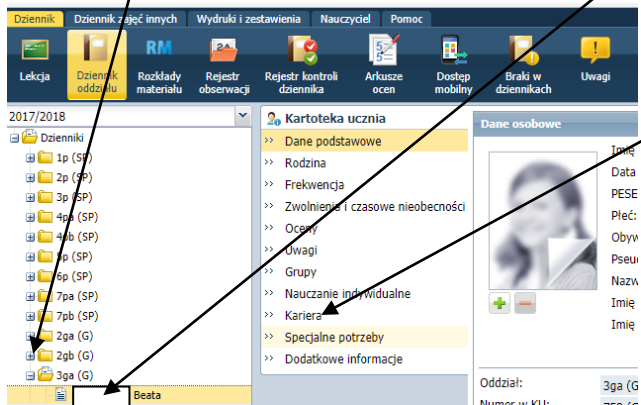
Dziennik | Dziennik zajęć innych | Wydruki i zestawienia | Nauczyciel | Pomoc

Lekcja
Dziennik oddziału
RM
Rozkłady materiału
Rejestr obserwacji
Rejestr kontroli dziennika
Arkusze ocen
Dostęp mobilny
Braki w dziennikach
Uwagi

2017/2018
Dzienniki
1p (SP)
2p (SP)
3p (SP)
4pa (SP)
4pb (SP)
5p (SP)
6p (SP)
7pa (SP)
7pb (SP)
2ga (G)
2gb (G)
3ga (G)
Beata

Kartoteka ucznia
Dane podstawowe
Rodzina
Frekwencja
Zwolnienia i czasowe nieobecności
Oceny
Uwagi
Grupy
Nauczanie indywidualne
Kariera
Specjalne potrzeby
Dodatkowe informacje

Dane osobowe
Imię
Data
PESE
Płeć:
Obyw
Pseud
Nazw
Imię
Imię

Oddział: 3ga (G
Numer w KU: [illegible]